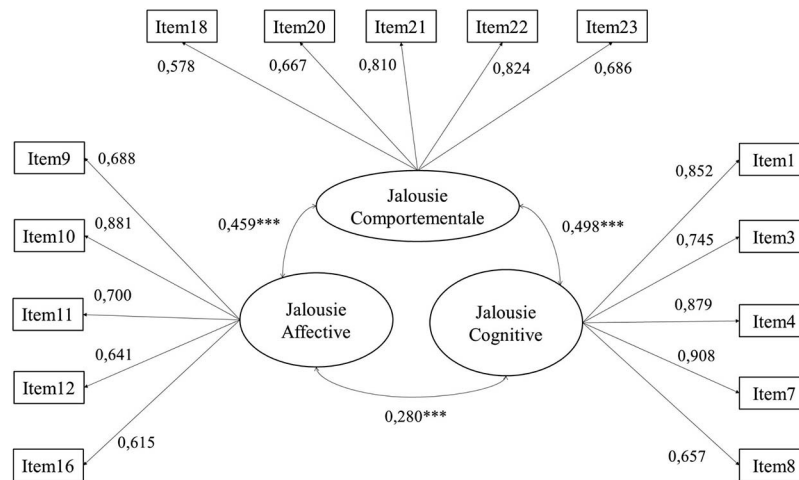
Item18
Item20
Item21
Item22
Item23
0,578
0,667
0,810
0,824
0,686

Item9
0,688
Item10
0,881
Item11
0,700
Item12
0,641
Item16
0,615

Jalousie Comportementale
0,459***
0,498***
Jalousie Affective
Jalousie Cognitive
0,280***

0,852
Item1
0,745
Item3
0,879
Item4
0,908
Item7
0,657
Item8